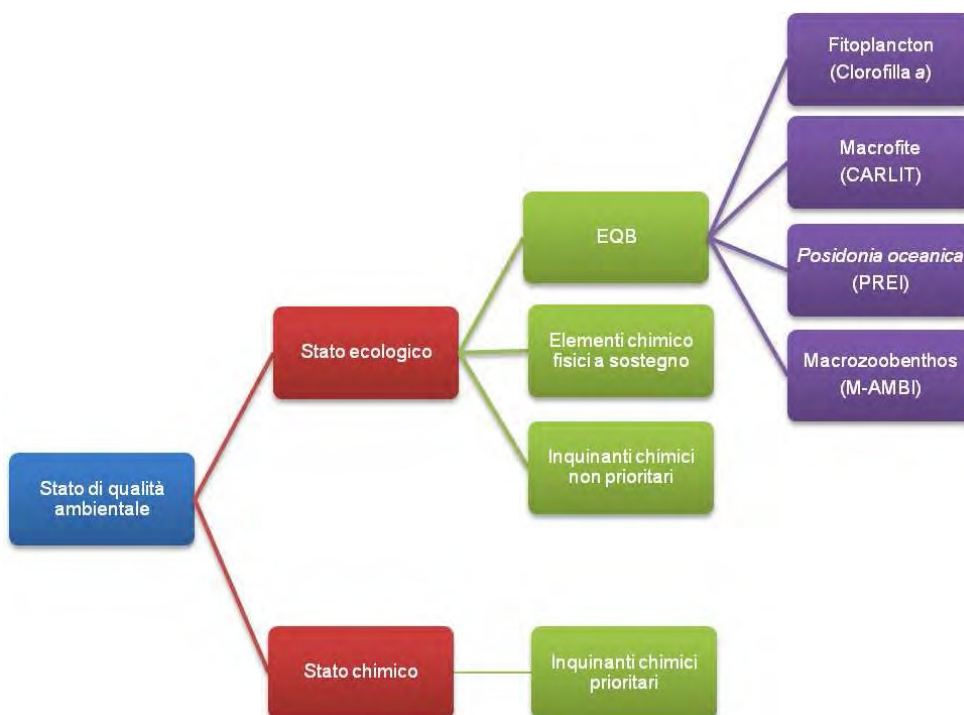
Stato di qualità ambientale

Stato ecologico

EQB

Fitoplancton (Clorofilla a)

Macrofite (CARLIT)

Posidonia oceanica (PREI)

Macrozoobenthos (M-AMBI)

Elementi chimico fisici a sostegno

Inquinanti chimici non prioritari

Stato chimico

Inquinanti chimici prioritari